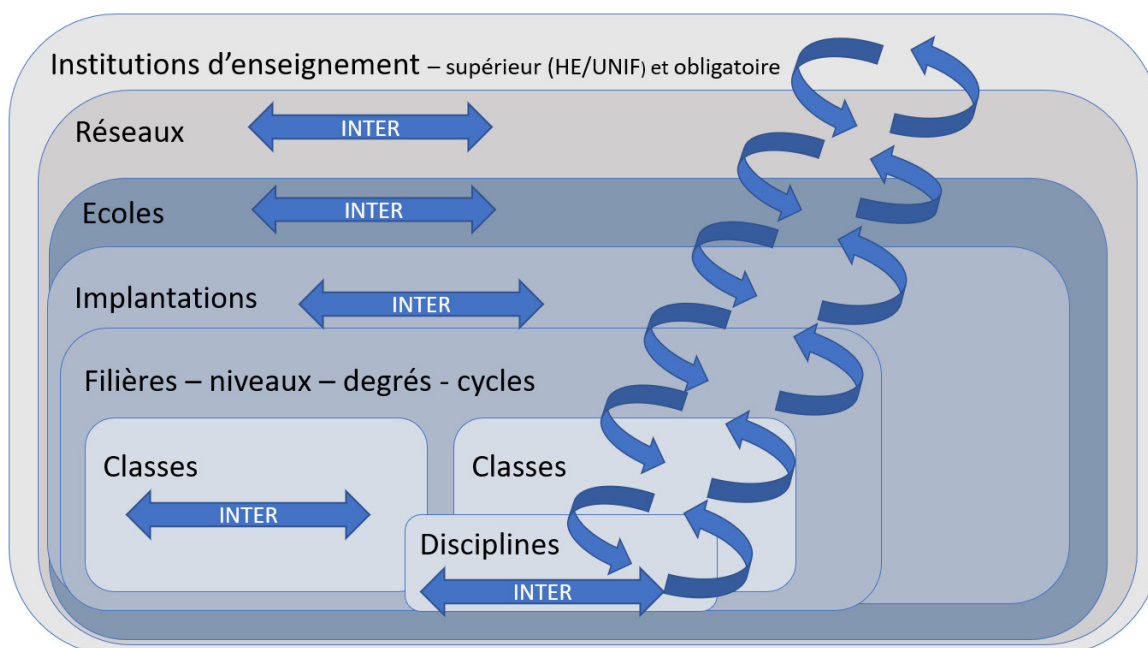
Institutions d'enseignement – supérieur (HE/UNIF) et obligatoire

Réseaux

INTER

Ecoles

INTER

Implantations

INTER

Filières – niveaux – degrés - cycles

Classes

INTER

Classes

Disciplines

INTER